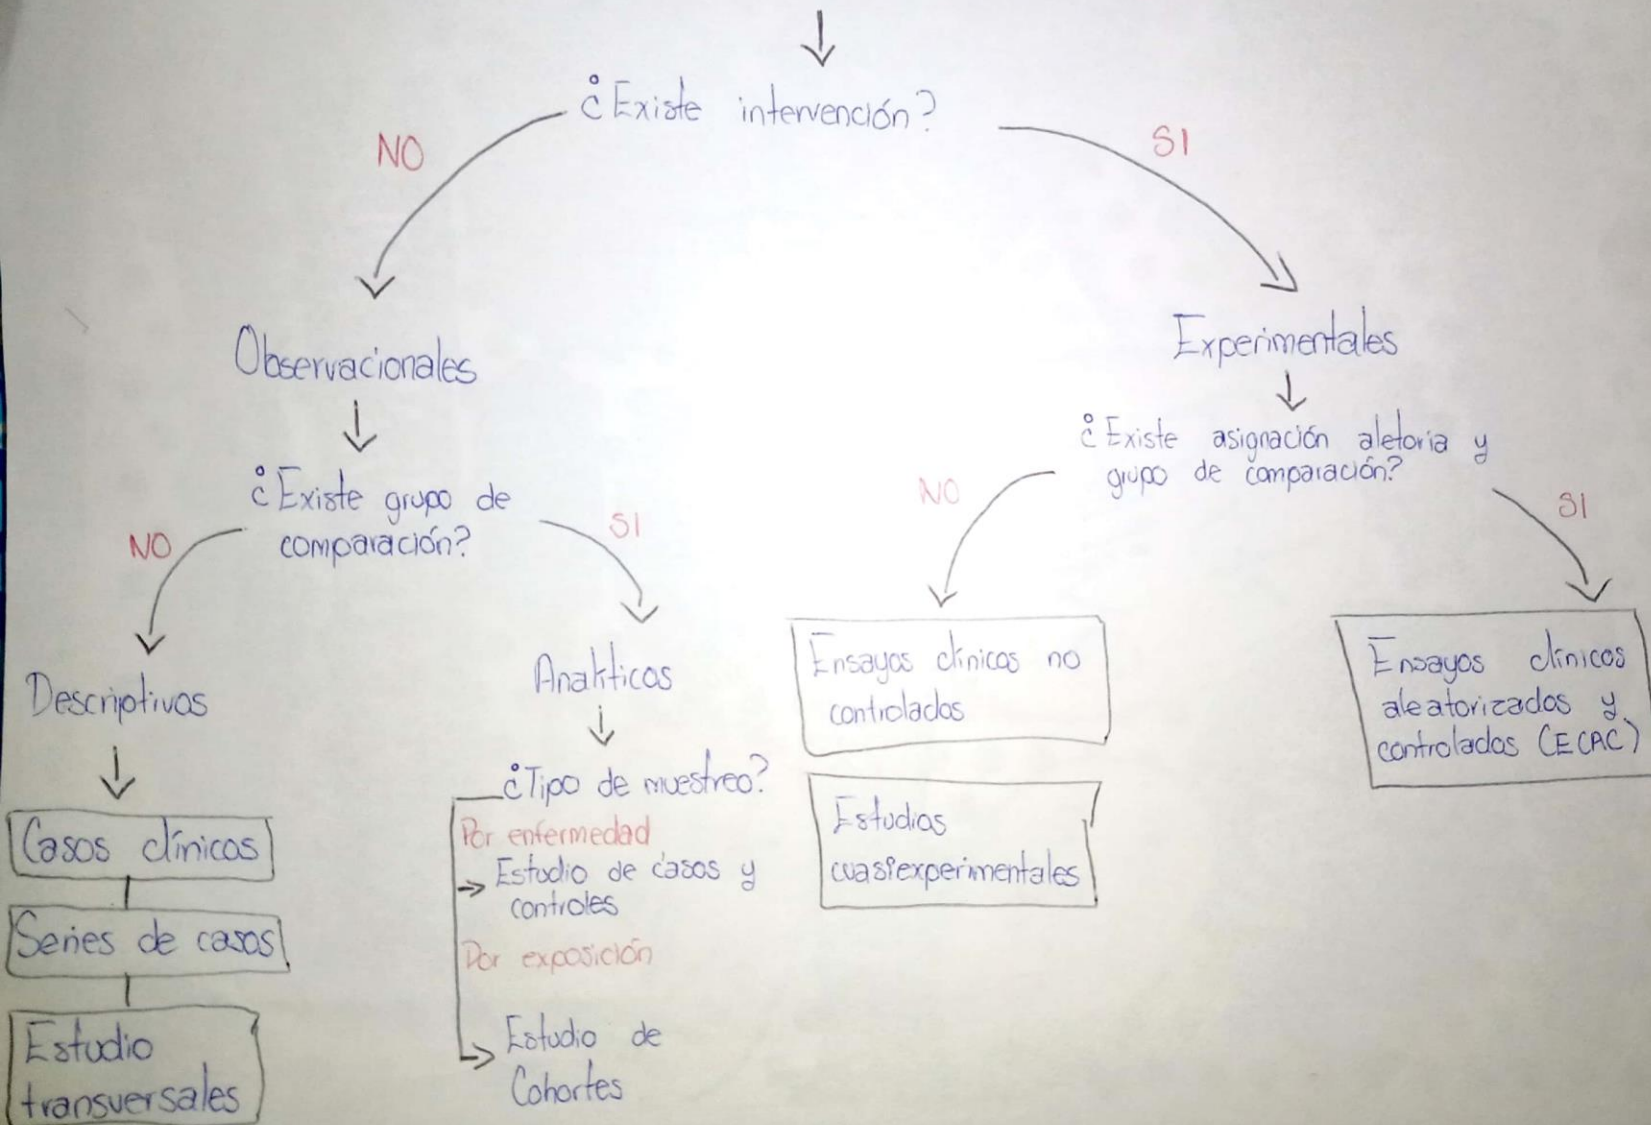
¿Existe intervención?

NO

SI

Observacionales

¿Existe grupo de comparación?

NO

SI

Descriptivos

Casos clínicos

Series de casos

Estudio transversales

Analíticos

¿Tipo de muestreo?

Por enfermedad

Estudio de casos y controles

Por exposición

Estudio de Cohortes

Experimentales

¿Existe asignación aletoria y grupo de comparación?

NO

SI

Ensayos clínicos no controlados

Estudios cuasiexperimentales

Ensayos clínicos aleatorizados y controlados (ECAC)